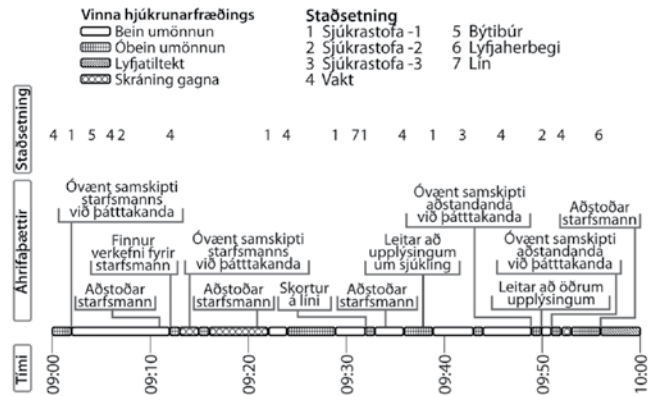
Vinna hjúkrunarfræðings
Bein umönnun
Óbein umönnun
Lyfjatiltekt
Skráning gagna

Staðsetning
1 Sjúkrastofa -1
2 Sjúkrastofa -2
3 Sjúkrastofa -3
4 Vakt
5 Býtibúr
6 Lyfjaherbegi
7 Lín

Staðsetning
4 1 5 4 2 4 1 4 1 7 1 4 1 3 4 2 4 6

Áhrifaþættir
Óvænt samskipti starfsmanns við þátttakanda
Finnur verkefni fyrir starfsmann
Aðstoðar starfsmann
Óvænt samskipti starfsmanns við þátttakanda
Aðstoðar starfsmann
Skortur á líni
Aðstoðar starfsmann
Leitar að upplýsingum um sjúkling
Óvænt samskipti aðstandanda við þátttakanda
Óvænt samskipti aðstandanda við þátttakanda
Leitar að öðrum upplýsingum
Aðstoðar starfsmann

Tími
09:00 09:10 09:20 09:30 09:40 09:50 10:00